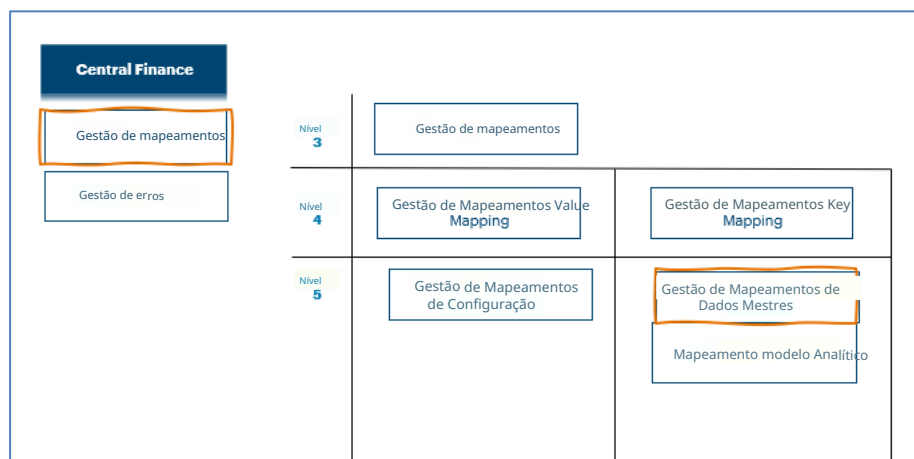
Central Finance

Gestão de mapeamentos

Gestão de erros

Nível 3

Gestão de mapeamentos

Nível 4

Gestão de Mapeamentos Value Mapping

Gestão de Mapeamentos Key Mapping

Nível 5

Gestão de Mapeamentos de Configuração

Gestão de Mapeamentos de Dados Mestres

Mapeamento modelo Analítico